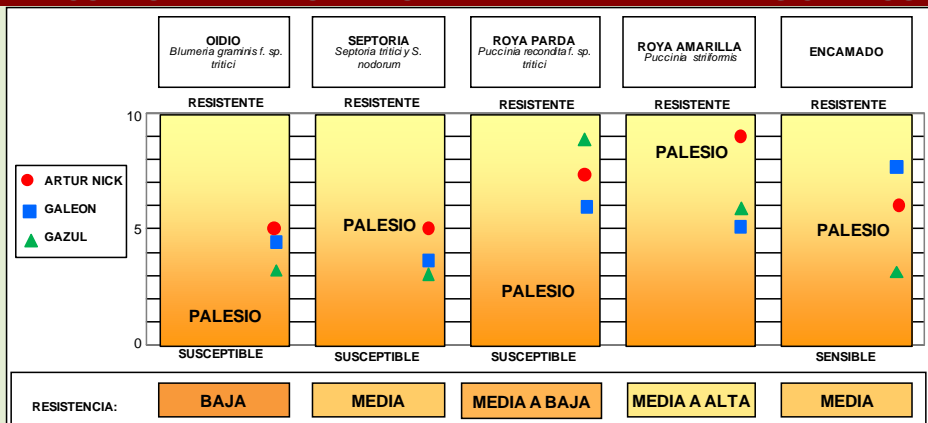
OIDIO
Blumeria graminis f. sp. tritici

SEPTORIA
Septoria tritici y S. nodorum

ROYA PARDA
Puccinia recondita f. sp. tritici

ROYA AMARILLA
Puccinia striiformis

ENCAMADO

RESISTENTE
RESISTENTE
RESISTENTE
RESISTENTE
RESISTENTE

10
5
0

ARTUR NICK
GALEON
GAZUL

PALESIO
PALESIO
PALESIO
PALESIO
PALESIO

SUSCEPTIBLE
SUSCEPTIBLE
SUSCEPTIBLE
SENSIBLE

RESISTENCIA:
BAJA
MEDIA
MEDIA A BAJA
MEDIA A ALTA
MEDIA